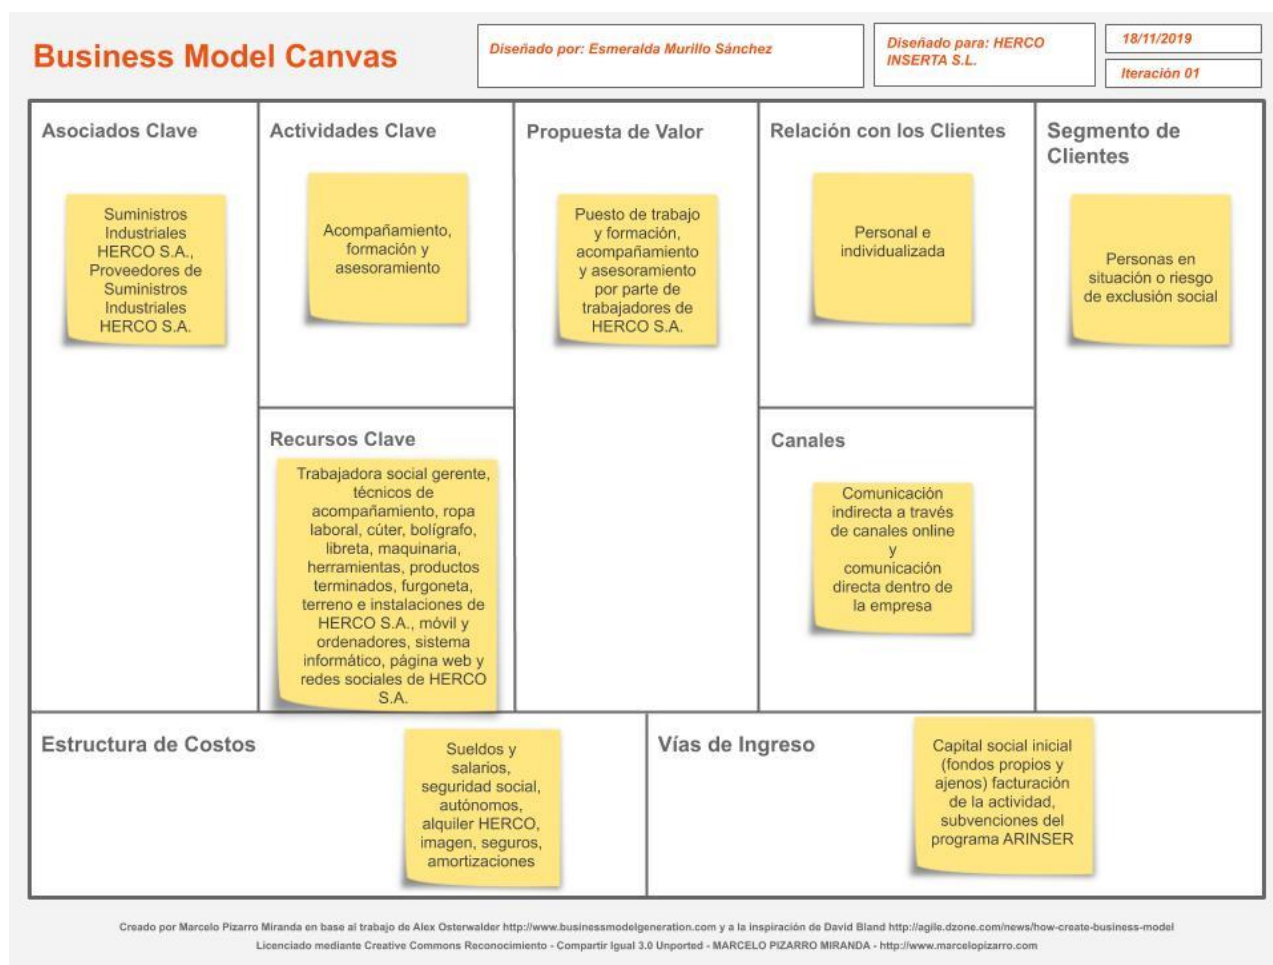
Business Model Canvas

Diseñado por: Esmeralda Murillo Sánchez

Diseñado para: HERCO INSERTA S.L.

18/11/2019

Iteración 01

Asociados Clave

Suministros Industriales HERCO S.A., Proveedores de Suministros Industriales HERCO S.A.

Actividades Clave

Acompañamiento, formación y asesoramiento

Propuesta de Valor

Puesto de trabajo y formación, acompañamiento y asesoramiento por parte de trabajadores de HERCO S.A.

Relación con los Clientes

Personal e individualizada

Segmento de Clientes

Personas en situación o riesgo de exclusión social

Recursos Clave

Trabajadora social gerente, técnicos de acompañamiento, ropa laboral, cúter, bolígrafo, libreta, maquinaria, herramientas, productos terminados, furgoneta, terreno e instalaciones de HERCO S.A., móvil y ordenadores, sistema informático, página web y redes sociales de HERCO S.A.

Canales

Comunicación indirecta a través de canales online y comunicación directa dentro de la empresa

Estructura de Costos

Sueldos y salarios, seguridad social, autónomos, alquiler HERCO, imagen, seguros, amortizaciones

Vías de Ingreso

Capital social inicial (fondos propios y ajenos) facturación de la actividad, subvenciones del programa ARINSER

Creado por Marcelo Pizarro Miranda en base al trabajo de Alex Osterwalder http://www.businessmodelgeneration.com y a la inspiración de David Bland http://agile.dzone.com/news/how-create-business-model
Licenciado mediante Creative Commons Reconocimiento - Compartir Igual 3.0 Unported - MARCELO PIZARRO MIRANDA - http://www.marcelopizarro.com